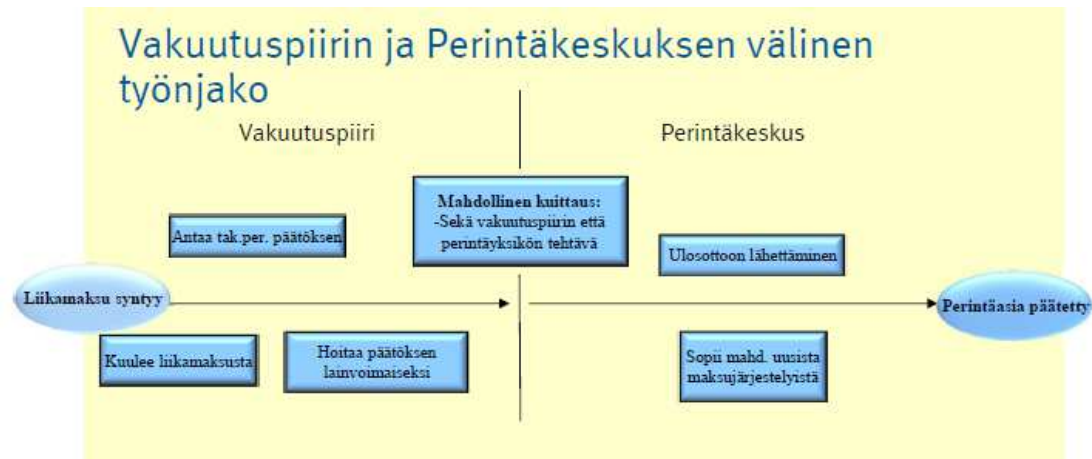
Vakuutuspiirin ja Perintäkeskuksen välinen työnjako

Vakuutuspiiri

Perintäkeskus

Mahdollinen kuittaus:
-Sekä vakuutuspiirin että perintäyksikön tehtävä

Antaa tak.per. päätöksen

Ulosottoon lähettäminen

Liikamaksu syntyy

Perintäasia päätetty

Kuulee liikamaksusta

Hoitaa päätöksen lainvoimaiseksi

Sopii mahd. uusista maksujärjestelyistä